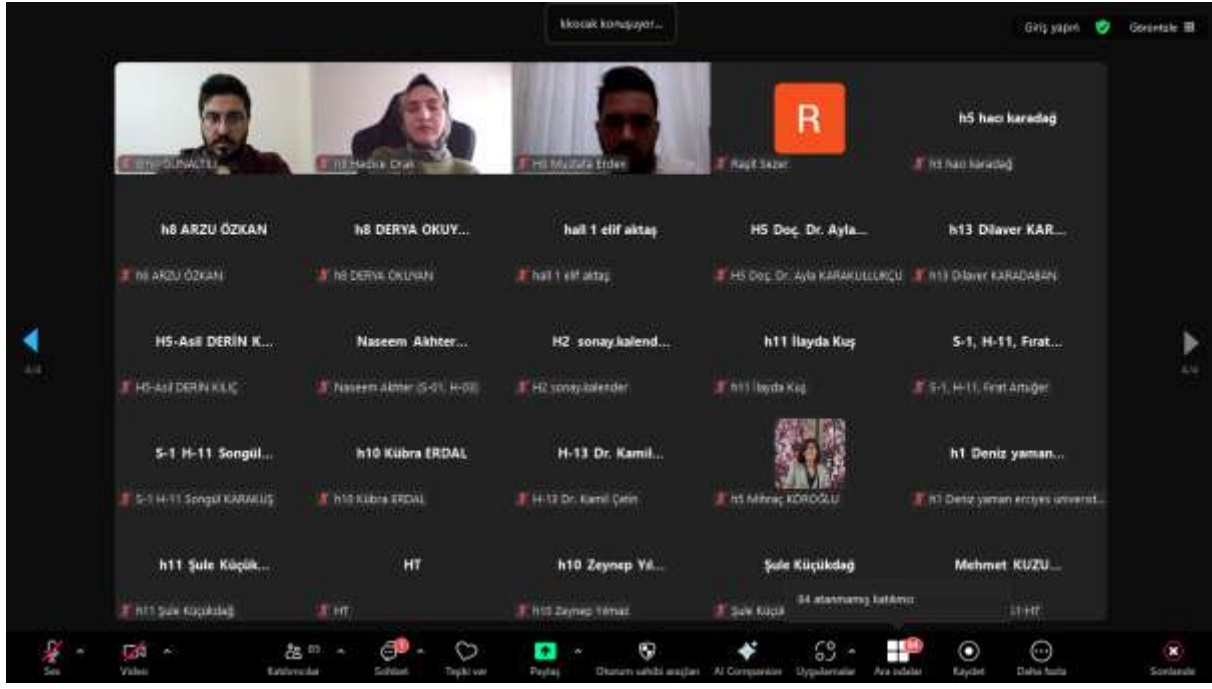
kkocak konuşuyor...

Giriş yapın Görüntüle

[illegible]

h8 Hadice Oral

H5 Mustafa Erdem

R

Raşit Sezer

h5 hacı karadağ

h5 hacı karadağ

h8 ARZU ÖZKAN

h8 ARZU ÖZKAN

h8 DERYA OKUY...

h8 DERYA OKUYAN

hall 1 elif aktaş

hall 1 elif aktaş

H5 Doç. Dr. Ayla...

H5 Doç. Dr. Ayla KARAKULLUKÇU

h13 Dilaver KAR...

h13 Dilaver KARADABAN

H5-Asil DERİN K...

H5-Asil DERİN KILIÇ

Naseem Akhter...

Naseem Akhter (S-01, H-03)

H2 sonay.kalend...

H2 sonay.kalender

h11 İlayda Kuş

h11 İlayda Kuş

S-1, H-11, Fırat...

S-1, H-11, Fırat Artuğer

4/4

4/4

S-1 H-11 Songül...

S-1 H-11 Songül KARAKUŞ

h10 Kübra ERDAL

h10 Kübra ERDAL

H-13 Dr. Kamil...

H-13 Dr. Kamil Çetin

h5 Mihraç KÖROĞLU

h1 Deniz yaman...

h1 Deniz yaman erciyes üniversit...

h11 Şule Küçük...

h11 Şule Küçükdağ

HT

HT

h10 Zeynep Yıl...

h10 Zeynep Yılmaz

Şule Küçükdağ

Şule Küçük

84 atanmamış katılımcı

Mehmet KUZU...

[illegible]-HT

Ses

Video

Katılımcılar

Sohbet

Tepki ver

Paylaş

Oturum sahibi araçları

AI Companion

Uygulamalar

Ara odalar

Kaydet

Daha fazla

Sonlandır